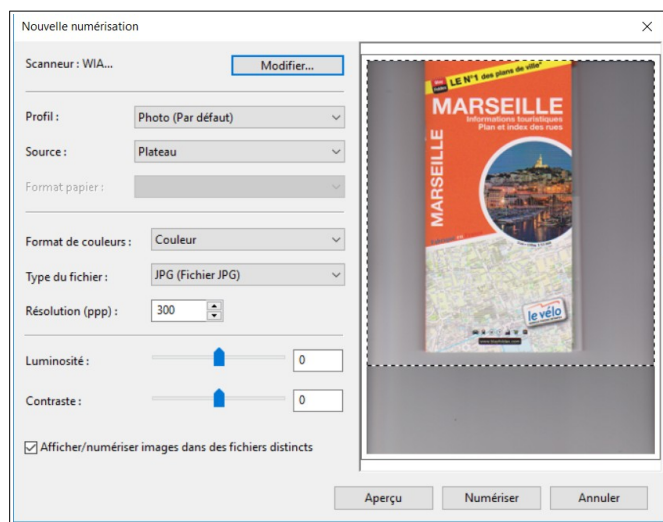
Nouvelle numérisation

Scanneur : WIA...

Modifier...

Profil :
Photo (Par défaut)

Source :
Plateau

Format papier :

Format de couleurs :
Couleur

Type du fichier :
JPG (Fichier JPG)

Résolution (ppp) :
300

Luminosité :
0

Contraste :
0

Afficher/numériser images dans des fichiers distincts

LE N°1 des plans de ville
MARSEILLE
Informations touristiques
Plan et index des rues
MARSEILLE
le vélo

Aperçu
Numériser
Annuler